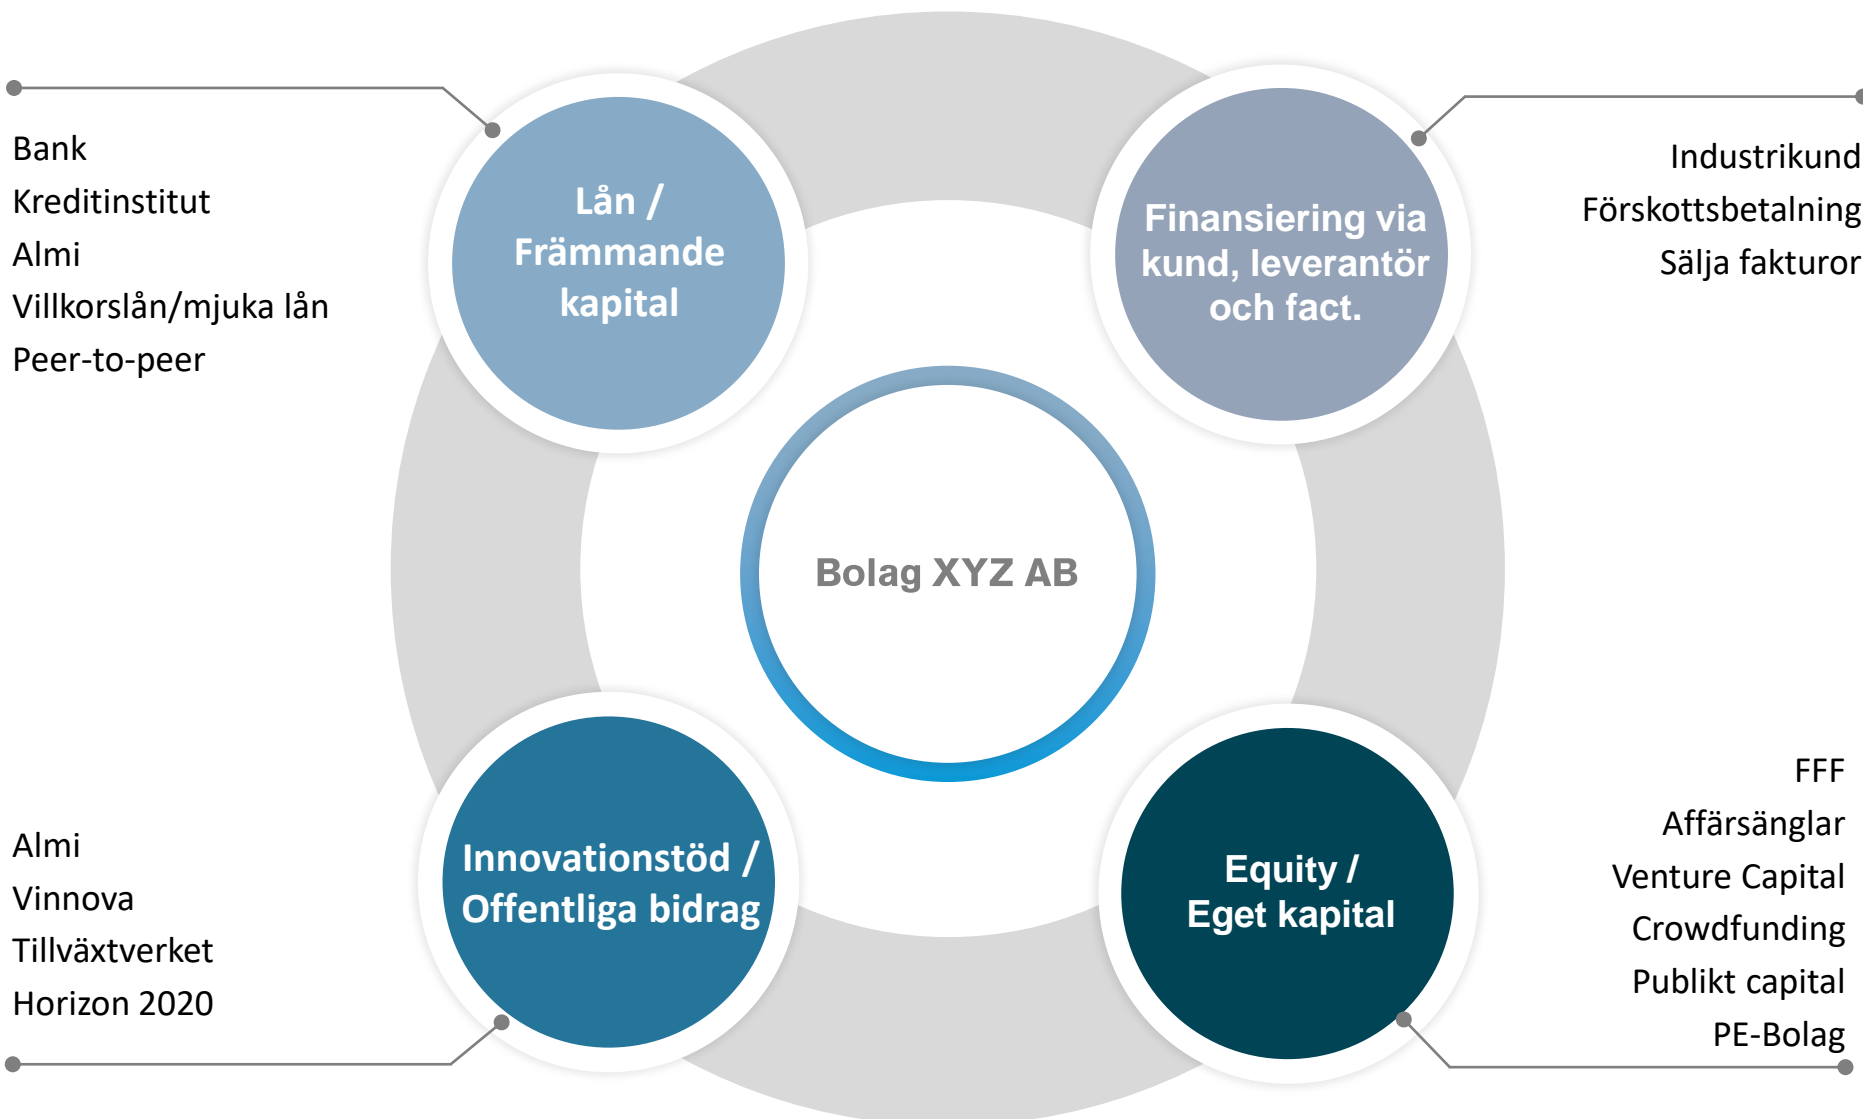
Bank
Kreditinstitut
Almi
Villkorslån/mjuka lån
Peer-to-peer

Lån / Främmande kapital

Finansiering via kund, leverantör och fact.

Industrikund
Förskottsbetalning
Sälja fakturor

Bolag XYZ AB

Almi
Vinnova
Tillväxtverket
Horizon 2020

Innovationstöd / Offentliga bidrag

Equity / Eget kapital

FFF
Affärsänglar
Venture Capital
Crowdfunding
Publikt capital
PE-Bolag